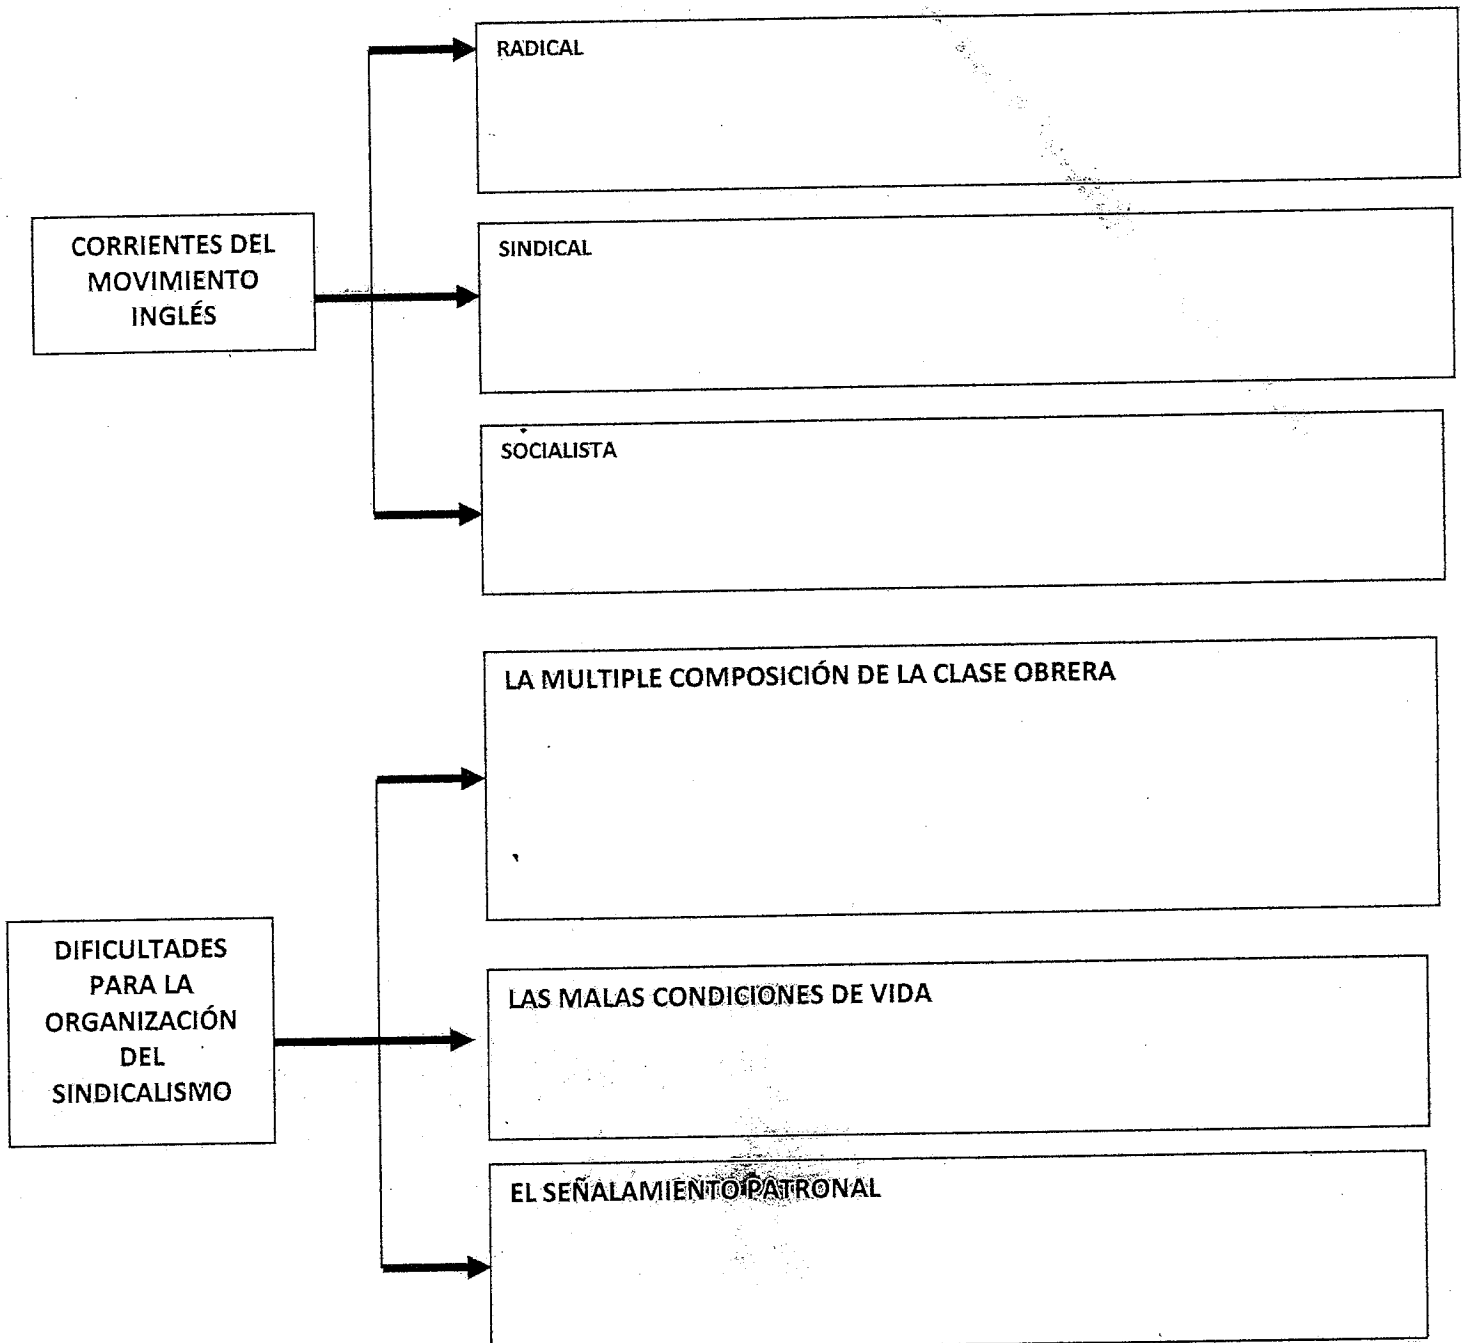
CORRIENTES DEL MOVIMIENTO INGLÉS

RADICAL

SINDICAL

SOCIALISTA

DIFICULTADES PARA LA ORGANIZACIÓN DEL SINDICALISMO

LA MULTIPLE COMPOSICIÓN DE LA CLASE OBRERA

LAS MALAS CONDICIONES DE VIDA

EL SEÑALAMIENTO PATRONAL